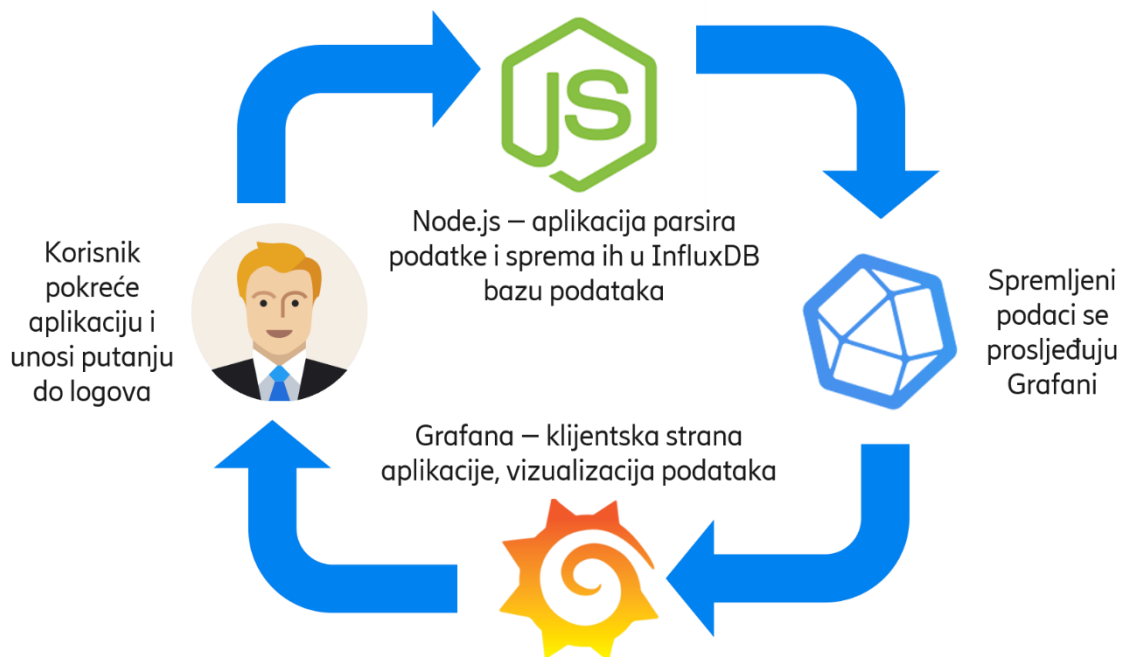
JS

Node.js – aplikacija parsira podatke i sprema ih u InfluxDB bazu podataka

Spremljeni podaci se prosljeđuju Grafani

Grafana – klijentska strana aplikacije, vizualizacija podataka

Korisnik pokreće aplikaciju i unosi putanju do logova